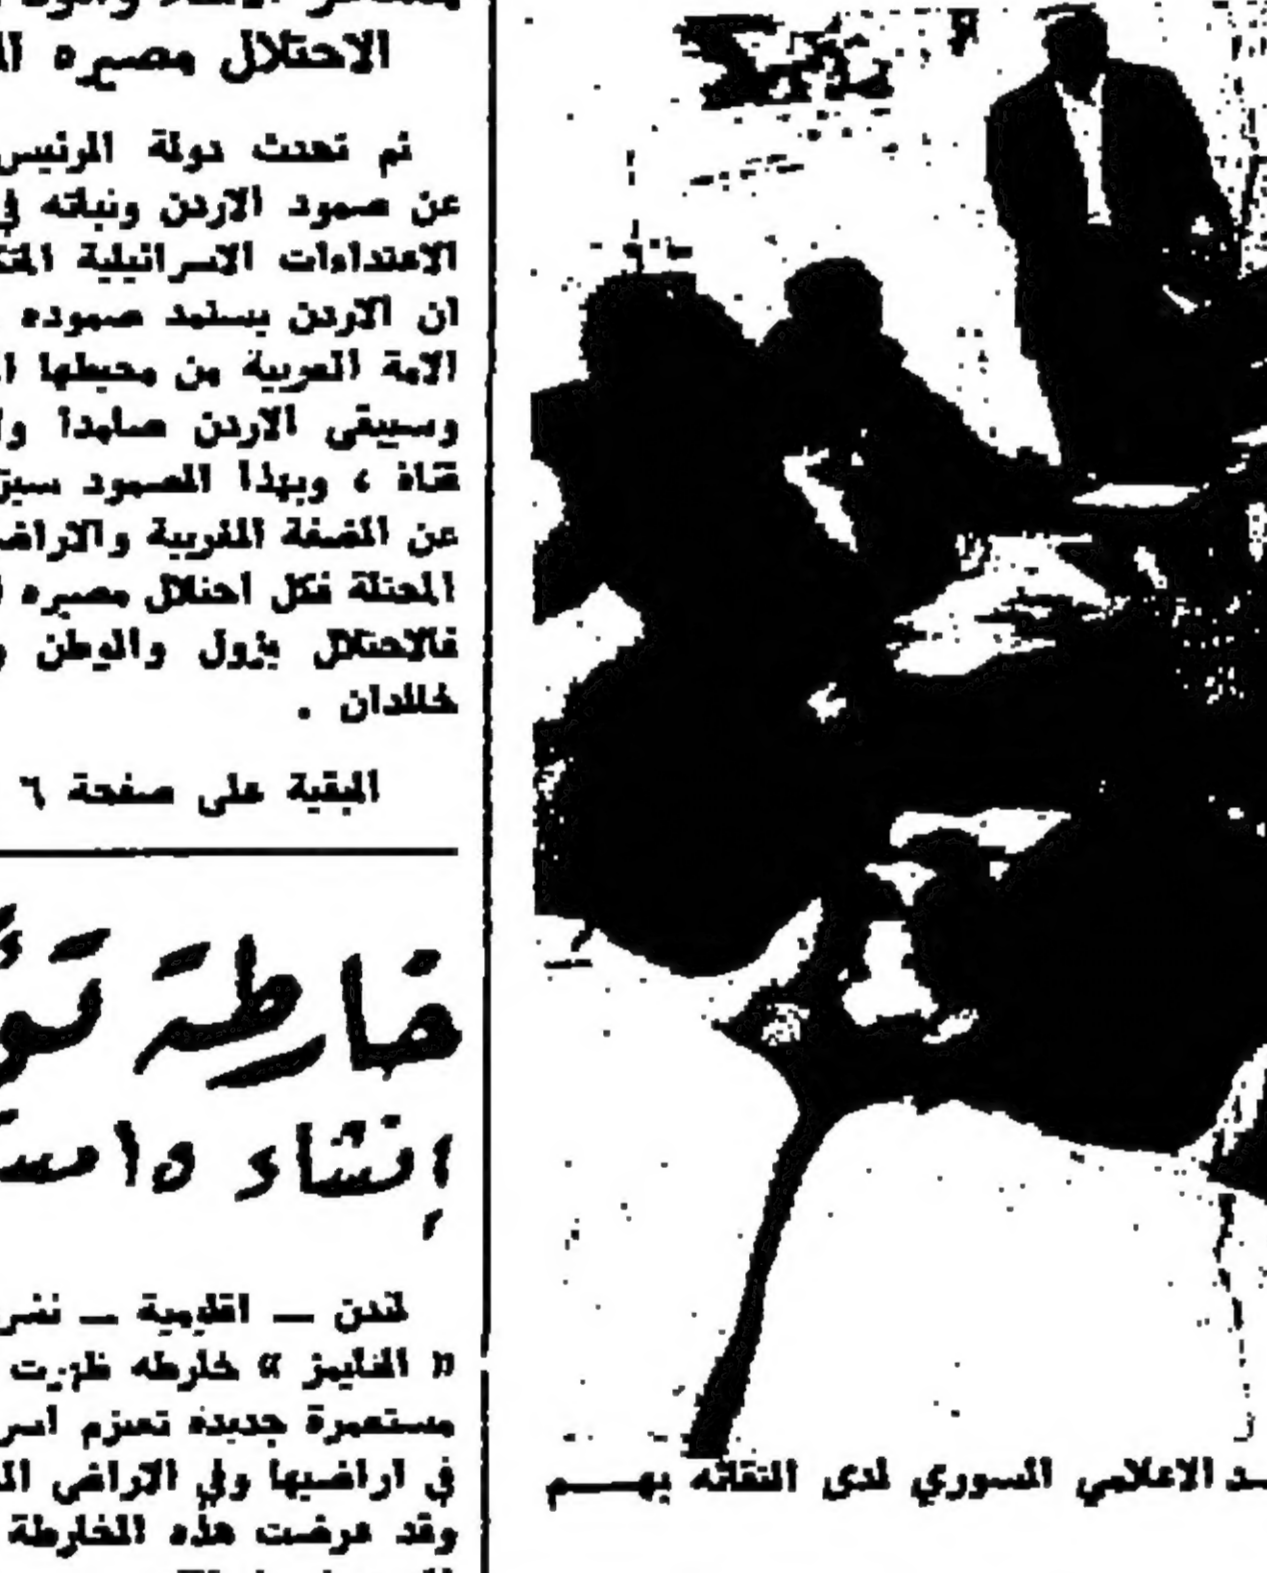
الاحتلال مصيره ال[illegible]

ثم تحدث دولة الرئيس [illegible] عن صمود الاردن وثباته في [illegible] الاعتداءات الاسرائيلية المت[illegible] ان الاردن يستمد صموده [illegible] الامة العربية من محيطها ا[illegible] وسيبقى الاردن صامداً و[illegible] قناة ، وبهذا الصمود سيت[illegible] عن الضفة الغربية والاراض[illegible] المحتلة فكل احتلال مصيره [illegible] فالاحتلال يزول والوطن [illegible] خالدان .

البقية على صفحة ٦

خارطة تو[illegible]
إنشاء ٥ امست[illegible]

لندن — اقليمية — نشر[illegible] « الفاينز » خارطه ظهرت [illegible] مستعمرة جديدة تعتزم اسر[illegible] في اراضيها وفي الاراضي ال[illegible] وقد عرضت هذه الخارطة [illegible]

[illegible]د الاعلامي السوري لدى التقائه بهـــم